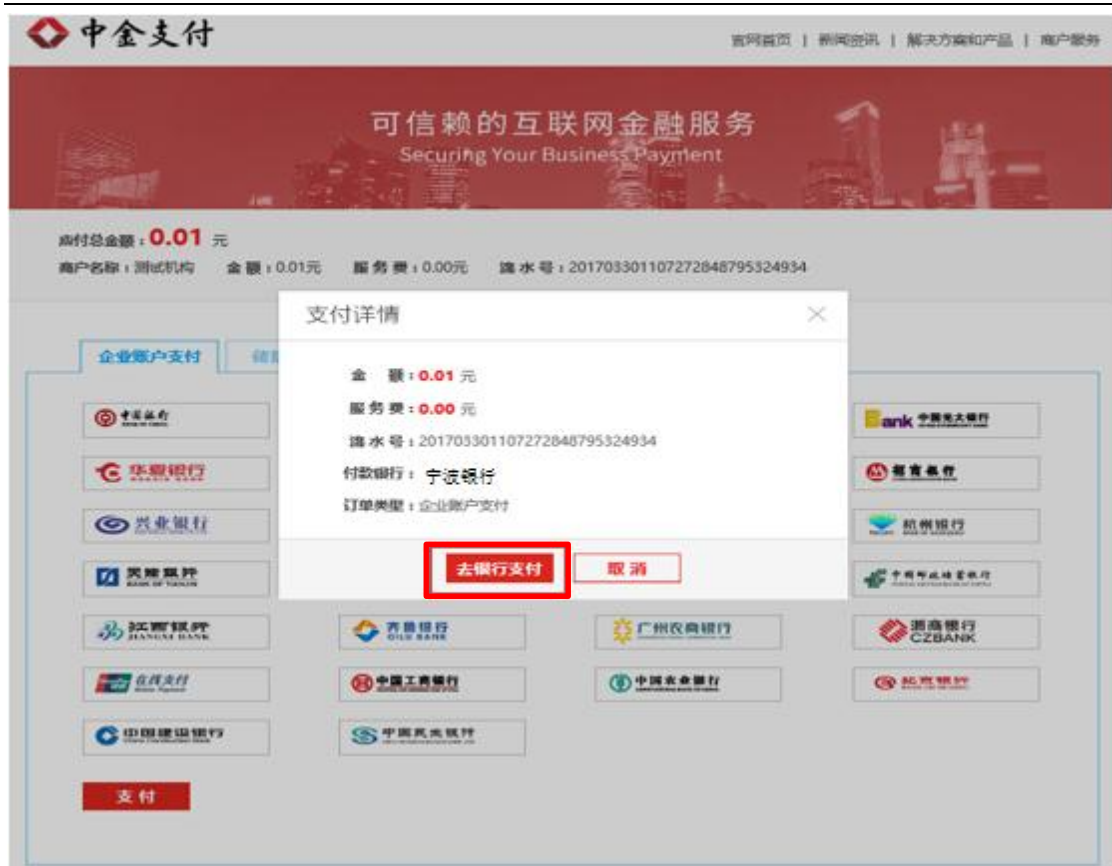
中金支付

官网首页 | 新闻资讯 | 解决方案和产品 | 商户服务

可信赖的互联网金融服务
Securing Your Business Payment

应付总金额：0.01 元
商户名称：测试机构　金 额：0.01元　服务费：0.00元　流水号：201703301107272848795324934

企业账户支付

中国银行
华夏银行
兴业银行
天津银行
江西银行 JIANGXI BANK
在线支付
中国建设银行
青岛银行
中国工商银行
中国民生银行
广州农商银行
中国农业银行
中国光大银行
招商银行
杭州银行
中国邮政储蓄银行
浙商银行 CZBANK
北京银行

支付

支付详情
金　额：0.01 元
服务费：0.00 元
流水号：201703301107272848795324934
付款银行：宁波银行
订单类型：企业账户支付

去银行支付　取 消